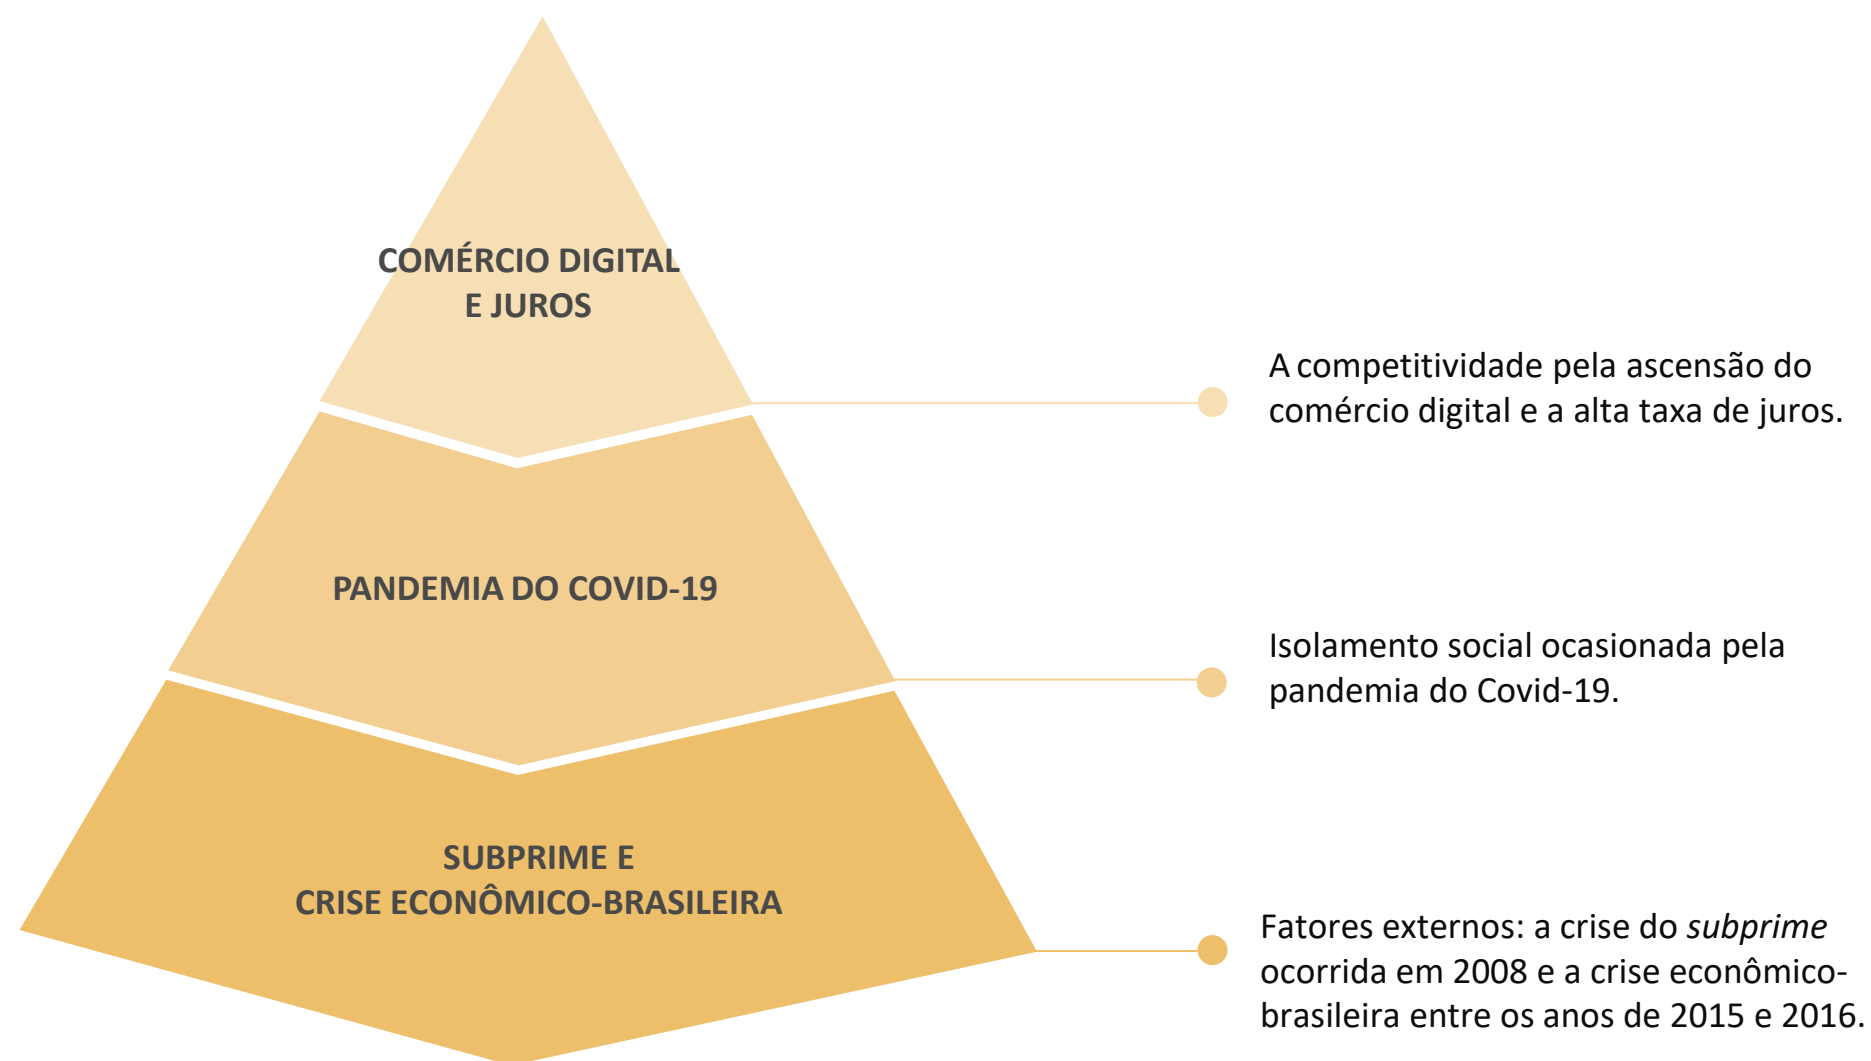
COMÉRCIO DIGITAL E JUROS

PANDEMIA DO COVID-19

SUBPRIME E CRISE ECONÔMICO-BRASILEIRA

A competitividade pela ascensão do comércio digital e a alta taxa de juros.

Isolamento social ocasionada pela pandemia do Covid-19.

Fatores externos: a crise do *subprime* ocorrida em 2008 e a crise econômico-brasileira entre os anos de 2015 e 2016.